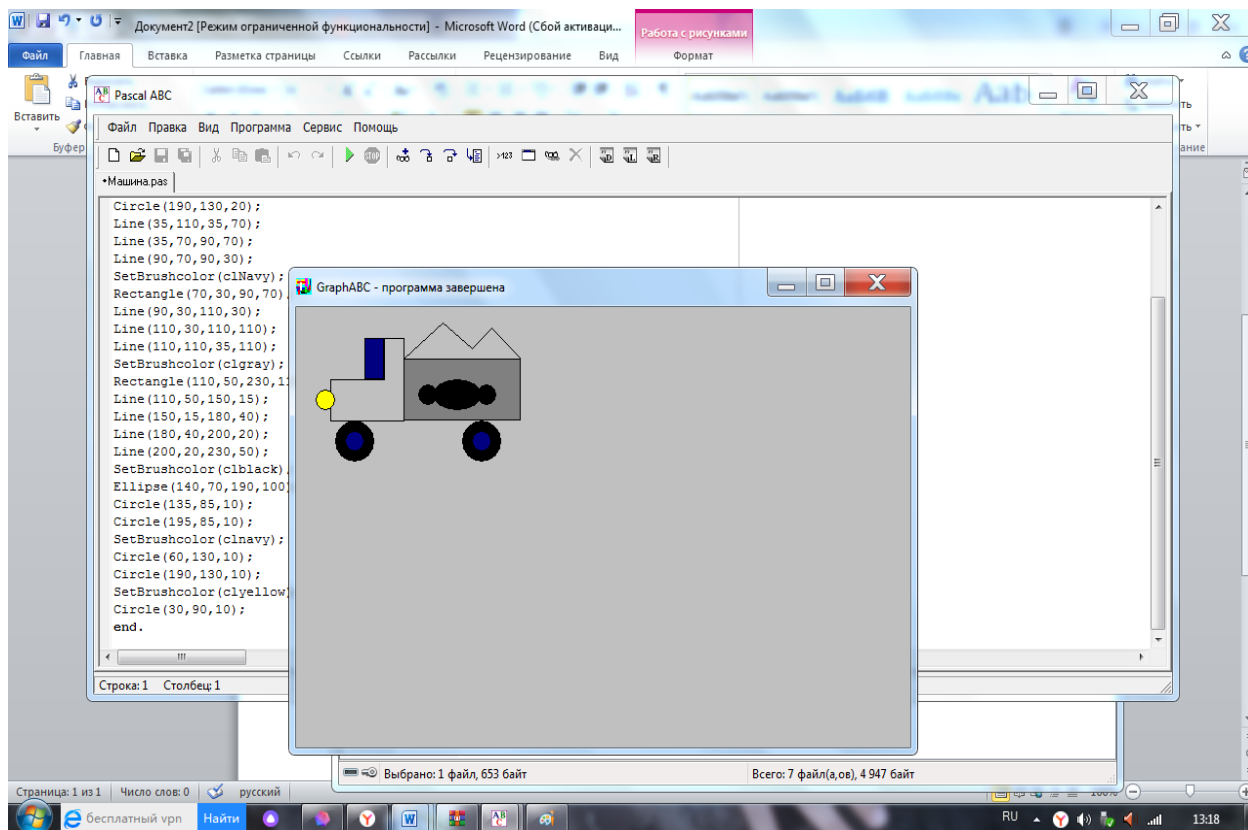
Документ2 [Режим ограниченной функциональности] - Microsoft Word (Сбой активаци...
Работа с рисунками
Файл Главная Вставка Разметка страницы Ссылки Рассылки Рецензирование Вид Формат
Вставить
Буфер

Pascal ABC
Файл Правка Вид Программа Сервис Помощь
•Машина.pas

Circle(190,130,20);
Line(35,110,35,70);
Line(35,70,90,70);
Line(90,70,90,30);
SetBrushcolor(clNavy);
Rectangle(70,30,90,70)
Line(90,30,110,30);
Line(110,30,110,110);
Line(110,110,35,110);
SetBrushcolor(clgray);
Rectangle(110,50,230,1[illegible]
Line(110,50,150,15);
Line(150,15,180,40);
Line(180,40,200,20);
Line(200,20,230,50);
SetBrushcolor(clblack)
Ellipse(140,70,190,100)
Circle(135,85,10);
Circle(195,85,10);
SetBrushcolor(clnavy);
Circle(60,130,10);
Circle(190,130,10);
SetBrushcolor(clyellow)
Circle(30,90,10);
end.

Строка: 1 Столбец: 1

GraphABC - программа завершена

Выбрано: 1 файл, 653 байт
Всего: 7 файл(а,ов), 4 947 байт

Страница: 1 из 1 Число слов: 0 русский
бесплатный vpn Найти
RU 13:18